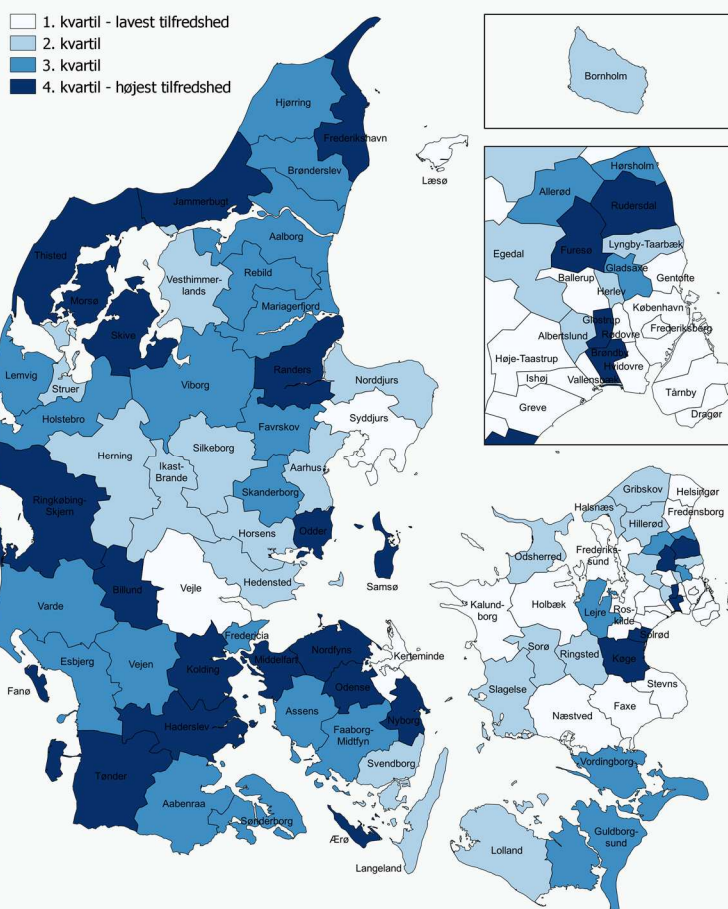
1. kvartil - lavest tilfredshed
2. kvartil
3. kvartil
4. kvartil - højest tilfredshed

Bornholm

Hørsholm
Allerød
Rudersdal
Egedal
Furesø
Lyngby-Taarbæk
Ballerup
Gladsaxe
Gentofte
Herlev
København
Glostrup
Rødovre
Frederiksberg
Albertslund
Brøndby
Hvidovre
Høje-Taastrup
Ishøj
Vallensbæk
Tårnby
Dragør
Greve

Hjørring
Frederikshavn
Læsø
Brønderslev
Jammerbugt
Aalborg
Thisted
Vesthimmerlands
Rebild
Mariagerfjord
Morsø
Skive
Randers
Norddjurs
Lemvig
Struer
Viborg
Syddjurs
Holstebro
Favrskov
Herning
Silkeborg
Ikast-Brande
Aarhus
Skanderborg
Ringkøbing-Skjern
Odder
Horsens
Samsø
Billund
Vejle
Hedensted
Varde
Fredericia
Esbjerg
Vejen
Kolding
Middelfart
Nordfyns
Kerteminde
Fanø
Odense
Assens
Nyborg
Haderslev
Faaborg-Midtfyn
Svendborg
Tønder
Aabenraa
Sønderborg
Ærø
Langeland

Gribskov
Helsingør
Halsnæs
Fredensborg
Hillerød
Odsherred
Frederikssund
Kalundborg
Holbæk
Lejre
Roskilde
Solrød
Sorø
Ringsted
Køge
Slagelse
Stevns
Næstved
Faxe
Vordingborg
Guldborgsund
Lolland